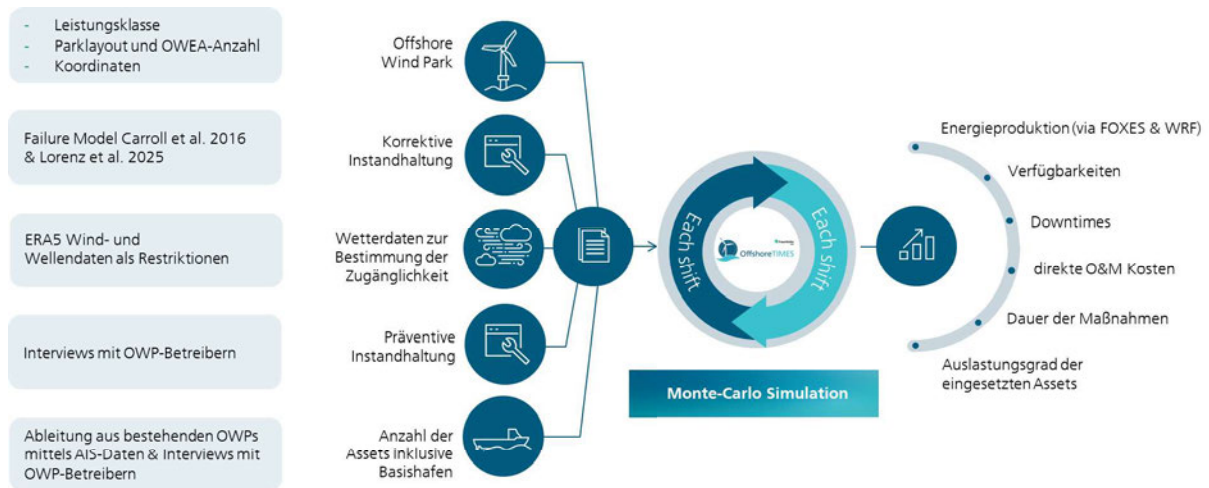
- Leistungsklasse
- Parklayout und OWEA-Anzahl
- Koordinaten

Failure Model Carroll et al. 2016 & Lorenz et al. 2025

ERA5 Wind- und Wellendaten als Restriktionen

Interviews mit OWP-Betreibern

Ableitung aus bestehenden OWPs mittels AIS-Daten & Interviews mit OWP-Betreibern

Offshore Wind Park

Korrektive Instandhaltung

Wetterdaten zur Bestimmung der Zugänglichkeit

Präventive Instandhaltung

Anzahl der Assets inklusive Basishafen

Each shift

Each shift

OffshoreTIMES

Monte-Carlo Simulation

Energieproduktion (via FOXES & WRF)

Verfügbarkeiten

Downtimes

direkte O&M Kosten

Dauer der Maßnahmen

Auslastungsgrad der eingesetzten Assets